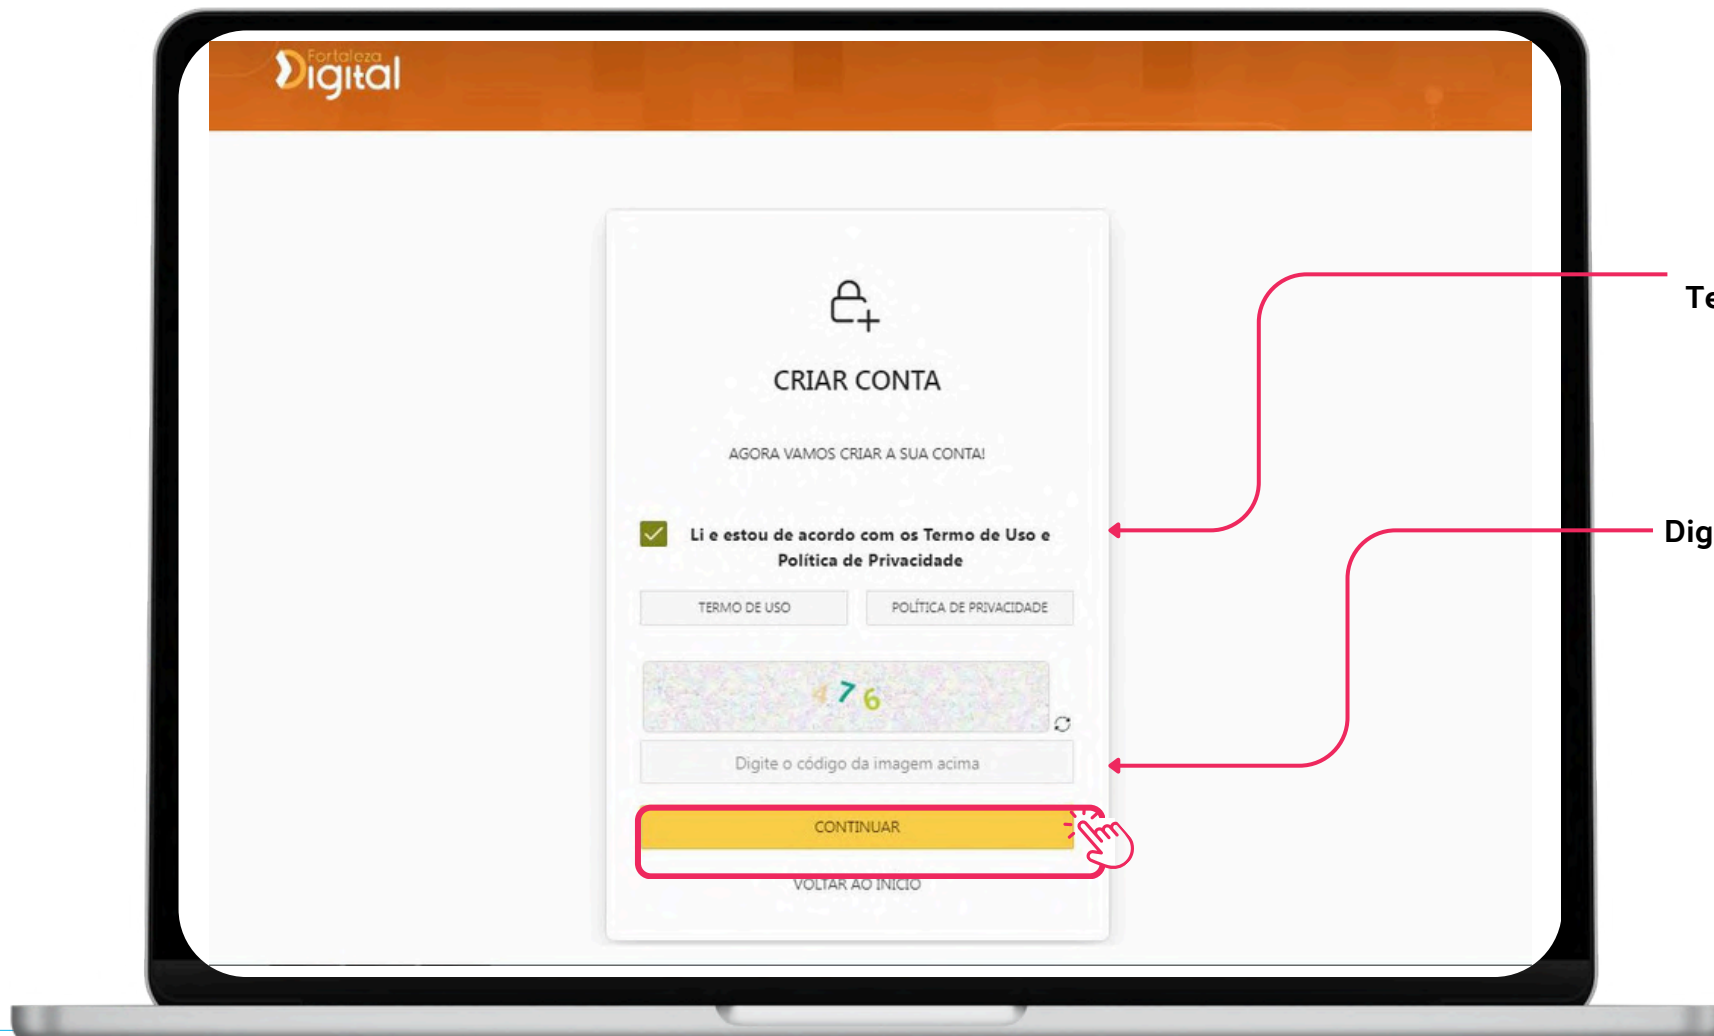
Fortaleza Digital

CRIAR CONTA

AGORA VAMOS CRIAR A SUA CONTA!

Li e estou de acordo com os Termo de Uso e Política de Privacidade

TERMO DE USO

POLÍTICA DE PRIVACIDADE

4 7 6

Digite o código da imagem acima

CONTINUAR

VOLTAR AO INICIO

Te

Dig